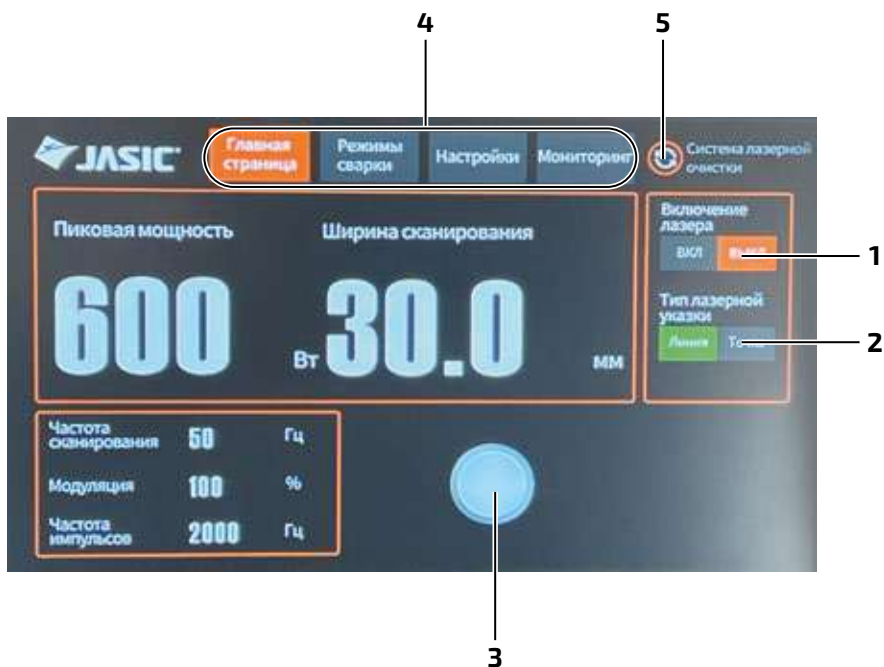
4

5

JASIC

Главная страница

Режимы сварки

Настройки

Мониторинг

Система лазерной очистки

Пиковая мощность

Ширина сканирования

600

Вт

30.0

мм

Включение лазера

ВКЛ

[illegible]

1

Тип лазерной указки

Линия

То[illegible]

2

Частота сканирования

50

Гц

Модуляция

100

%

Частота импульсов

2000

Гц

3